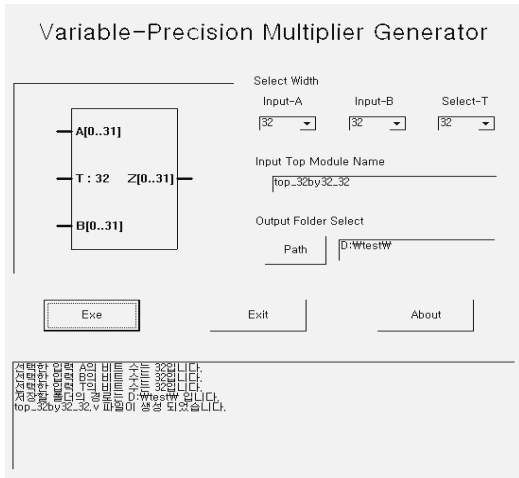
Variable-Precision Multiplier Generator

A[0..31]

T : 32

Z[0..31]

B[0..31]

Select Width

Input-A

Input-B

Select-T

32

32

32

Input Top Module Name

top_32by32_32

Output Folder Select

Path

D:₩test₩

Exe

Exit

About

선택한 입력 A의 비트 수는 32입니다.
선택한 입력 B의 비트 수는 32입니다.
선택한 입력 T의 비트 수는 32입니다.
저장할 폴더의 경로는 D:₩test₩ 입니다.
top_32by32_32.v 파일이 생성 되었습니다.